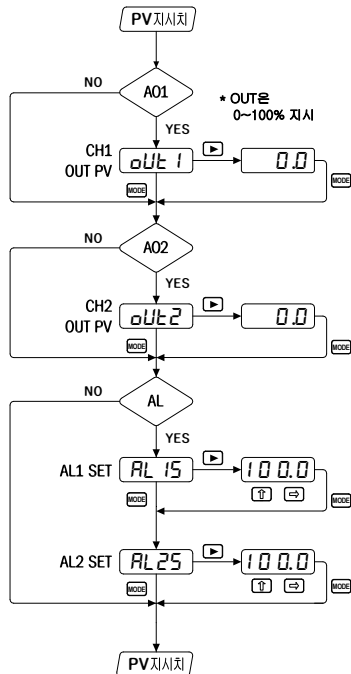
PV지시치

NO

AO1

* OUT은 0~100% 지시

YES

CH1 OUT PV

oUt 1

▶

0.0

MODE

MODE

NO

AO2

YES

CH2 OUT PV

oUt2

▶

0.0

MODE

MODE

NO

AL

YES

AL1 SET

AL 1S

▶

100.0

⇧ ⇨

MODE

AL2 SET

AL2S

▶

100.0

MODE

⇧ ⇨

MODE

PV지시치